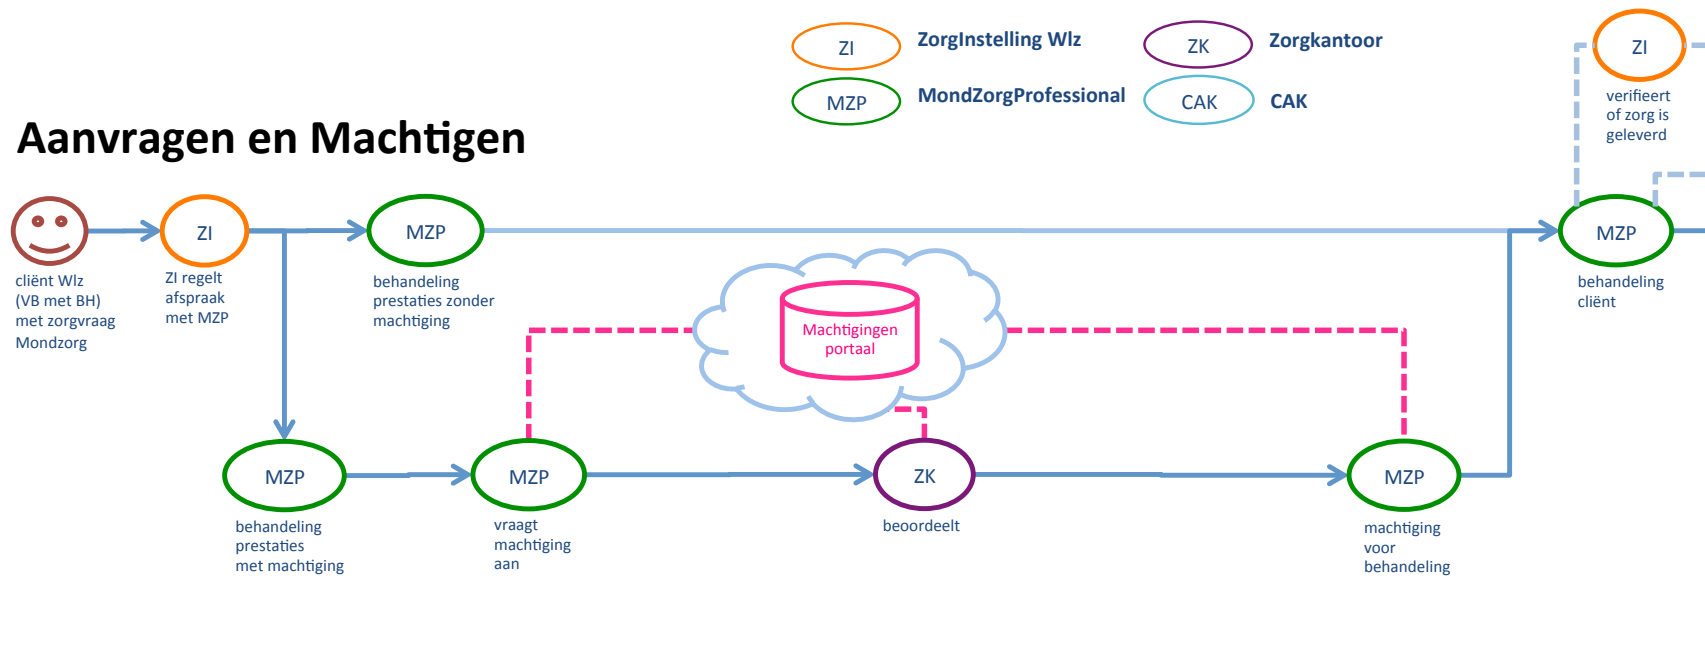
ZI ZorgInstelling Wlz

ZK Zorgkantoor

MZP MondZorgProfessional

CAK CAK

ZI
verifieert of zorg is geleverd

Aanvragen en Machtigen

cliënt Wlz (VB met BH) met zorgvraag Mondzorg

ZI
ZI regelt afspraak met MZP

MZP
behandeling prestaties zonder machtiging

MZP
behandeling cliënt

Machtigingen portaal

MZP
behandeling prestaties met machtiging

MZP
vraagt machtiging aan

ZK
beoordeelt

MZP
machtiging voor behandeling